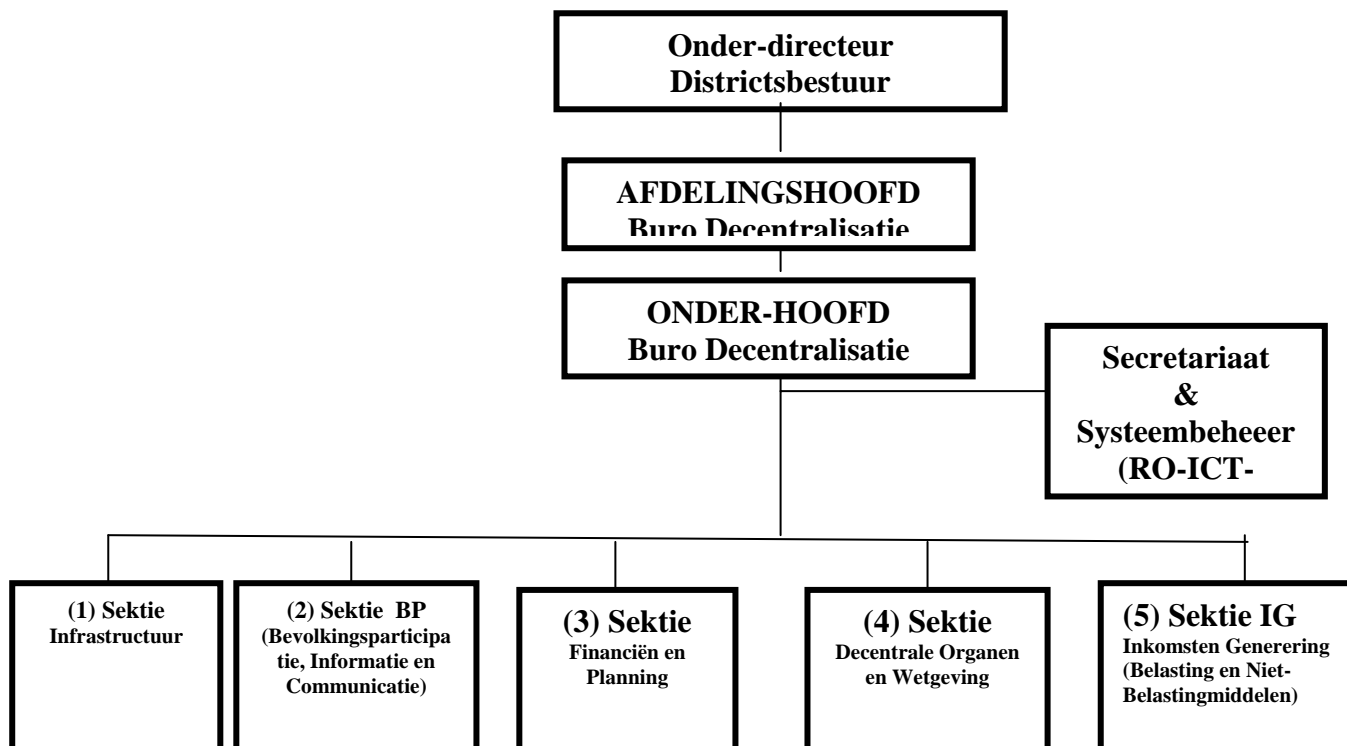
Onder-directeur Districtsbestuur

AFDELINGSHOOFD Buro Decentralisatie

ONDER-HOOFD Buro Decentralisatie

Secretariaat & Systeembeheeer (RO-ICT-

(1) Sektie Infrastructuur

(2) Sektie BP (Bevolkingsparticipatie, Informatie en Communicatie)

(3) Sektie Financiën en Planning

(4) Sektie Decentrale Organen en Wetgeving

(5) Sektie IG Inkomsten Generering (Belasting en Niet-Belastingmiddelen)